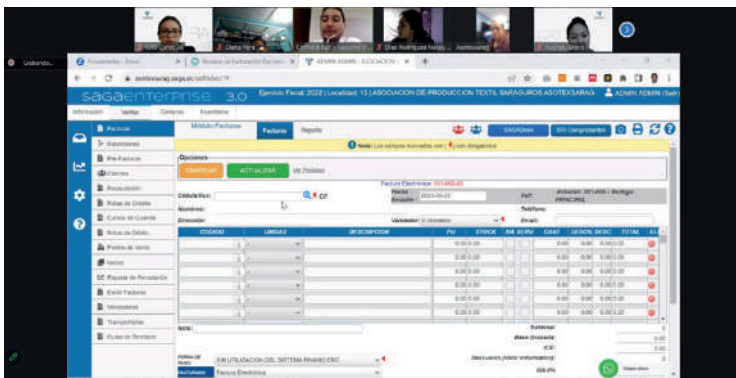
Grabando...

Diana Vera

sagaenterprise 3.0 Ejercicio Fiscal: 2022 | Localidad: 13 | ASOCIACION DE PRODUCCION TEXTIL SARAGUROS ASOTEXSARAG ADMIN ADMIN

Información Ventas Compras Inventarios

Facturas
Adicionales
Pre-Facturas
Clientes
Recaudación
Notas de Crédito
Cuentas de Cuenta
Notas de Débito
Puntos de Venta
Vales
Reporte de Recaudación
Emitir Facturas
Vendedores
Transportistas
Rutas de Remisión

Módulo Facturas Facturas Reporte

Nota: Los campos marcados con * son obligatorios

Opciones
CANCELAR ACTUALIZAR Ver Pedidos

Factura Electrónica: 001-005-00
Fecha Emisión: 2022-05-23
Ced/Ruc/Ins: CF
Nombres:
Dirección:
Vendedor: 0 Vendedor
Teléfono:
Email:

| CODIGO | UNIDAD | DESCRIPCION | PU | STOCK | IVA | SERV | CANT | DESCN. | DESC. | TOTAL |
|---|---|---|---|---|---|---|---|---|---|---|
| | | | 0.00 | 0.00 | | | | 0.00 | 0.00 | 0.00 |
| | | | 0.00 | 0.00 | | | | 0.00 | 0.00 | 0.00 |
| | | | 0.00 | 0.00 | | | | 0.00 | 0.00 | 0.00 |
| | | | 0.00 | 0.00 | | | | 0.00 | 0.00 | 0.00 |
| | | | 0.00 | 0.00 | | | | 0.00 | 0.00 | 0.00 |
| | | | 0.00 | 0.00 | | | | 0.00 | 0.00 | 0.00 |
| | | | 0.00 | 0.00 | | | | 0.00 | 0.00 | 0.00 |

Nota:
Subtotal:
Base Gravada:
ICE:
Descuento (Valor informativo):
FORMA DE PAGO: SIN UTILIZACION DEL SISTEMA FINANCIERO
Factura Electrónica